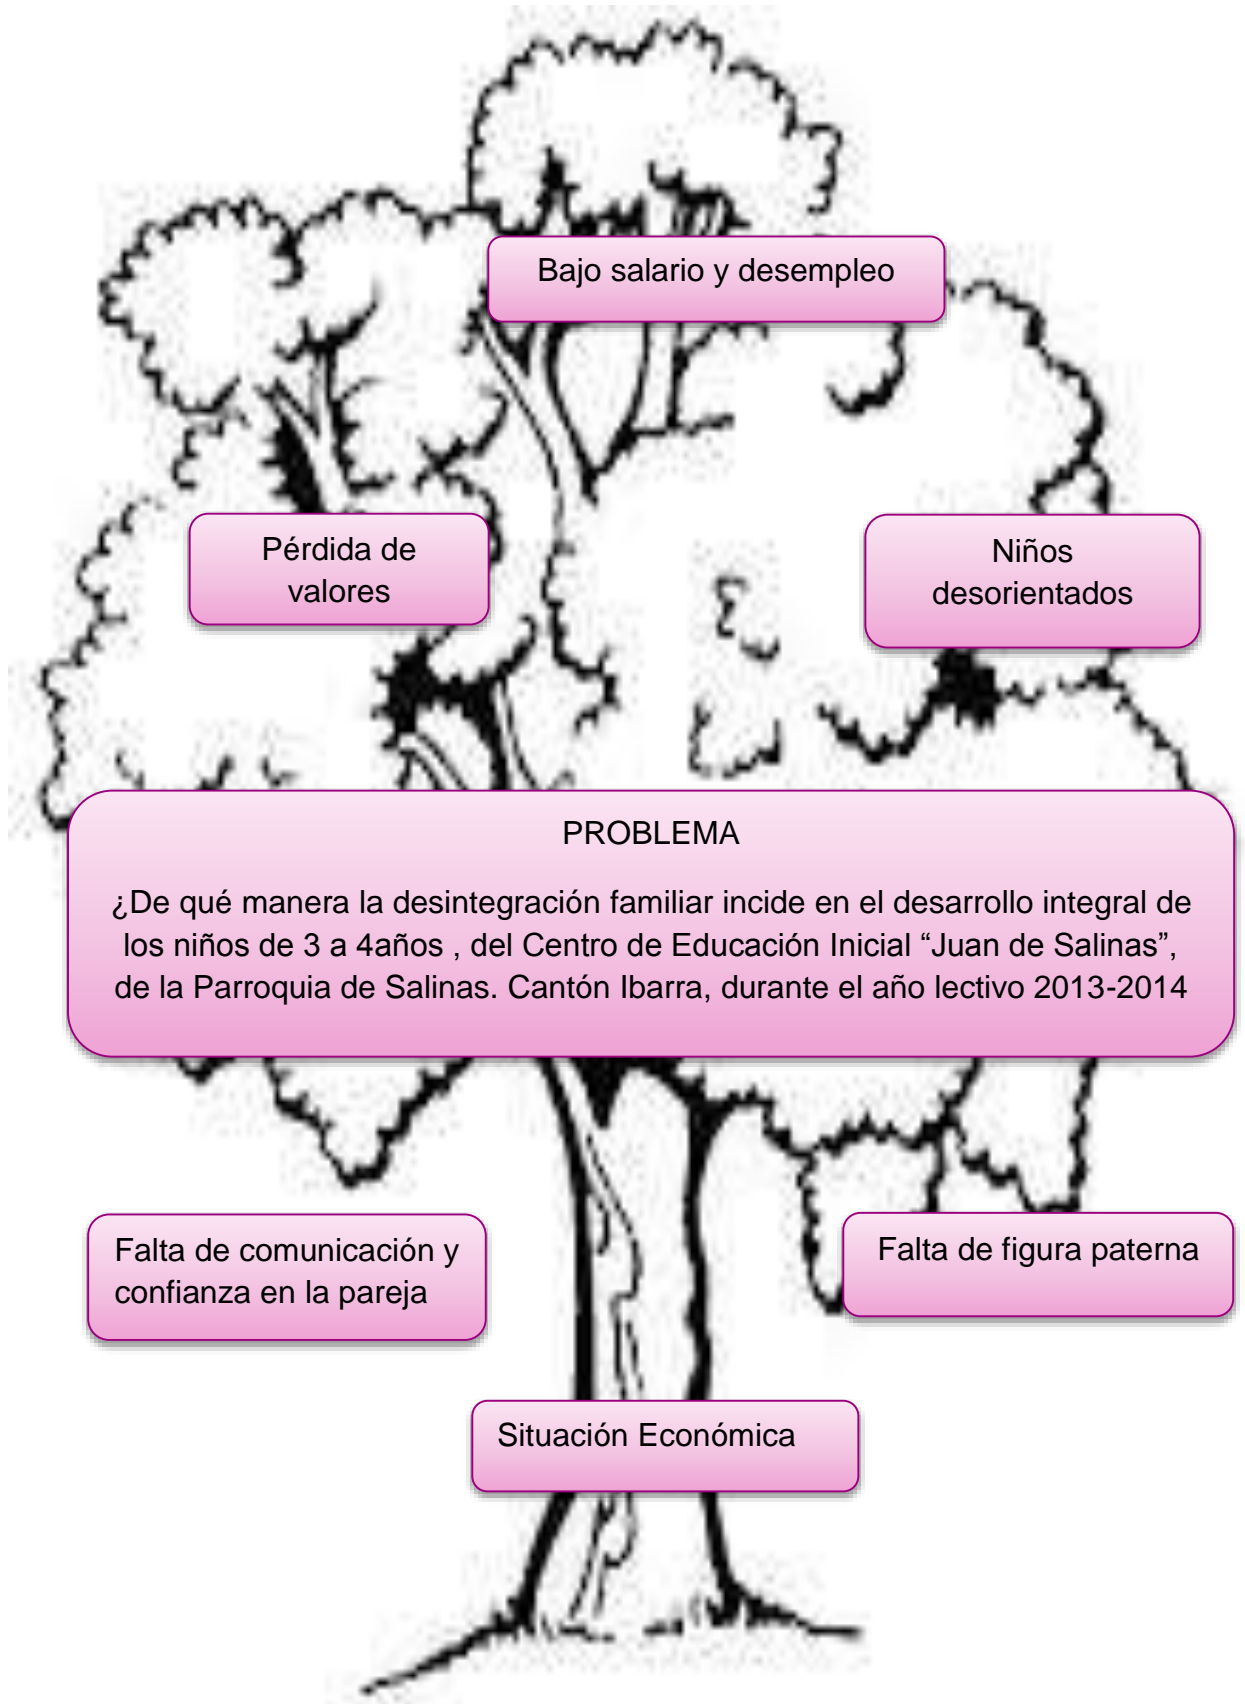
Bajo salario y desempleo

Pérdida de valores

Niños desorientados

PROBLEMA

¿De qué manera la desintegración familiar incide en el desarrollo integral de los niños de 3 a 4años , del Centro de Educación Inicial “Juan de Salinas”, de la Parroquia de Salinas. Cantón Ibarra, durante el año lectivo 2013-2014

Falta de comunicación y confianza en la pareja

Falta de figura paterna

Situación Económica